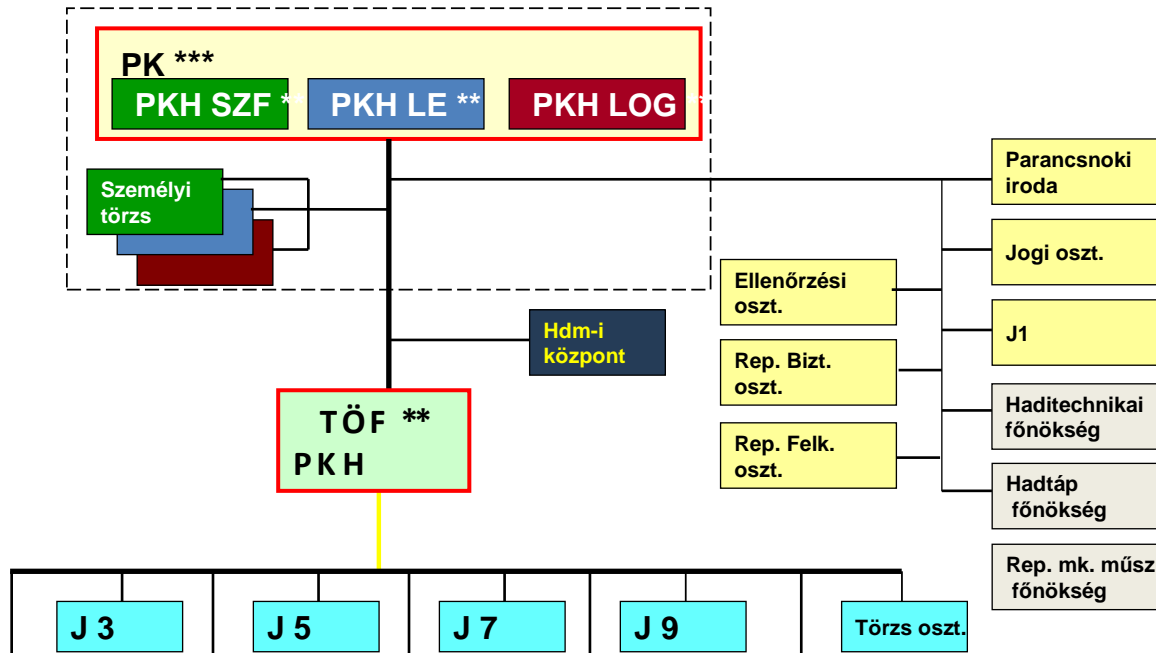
PK ***

PKH SZF **

PKH LE **

PKH LOG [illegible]

Személyi törzs

Parancsnoki iroda

Jogi oszt.

Ellenőrzési oszt.

J1

Hdm-i központ

Rep. Bizt. oszt.

Haditechnikai főnökség

TÖF **
PKH

Rep. Felk. oszt.

Hadtáp főnökség

Rep. mk. műsz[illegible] főnökség

J 3

J 5

J 7

J 9

Törzs oszt.